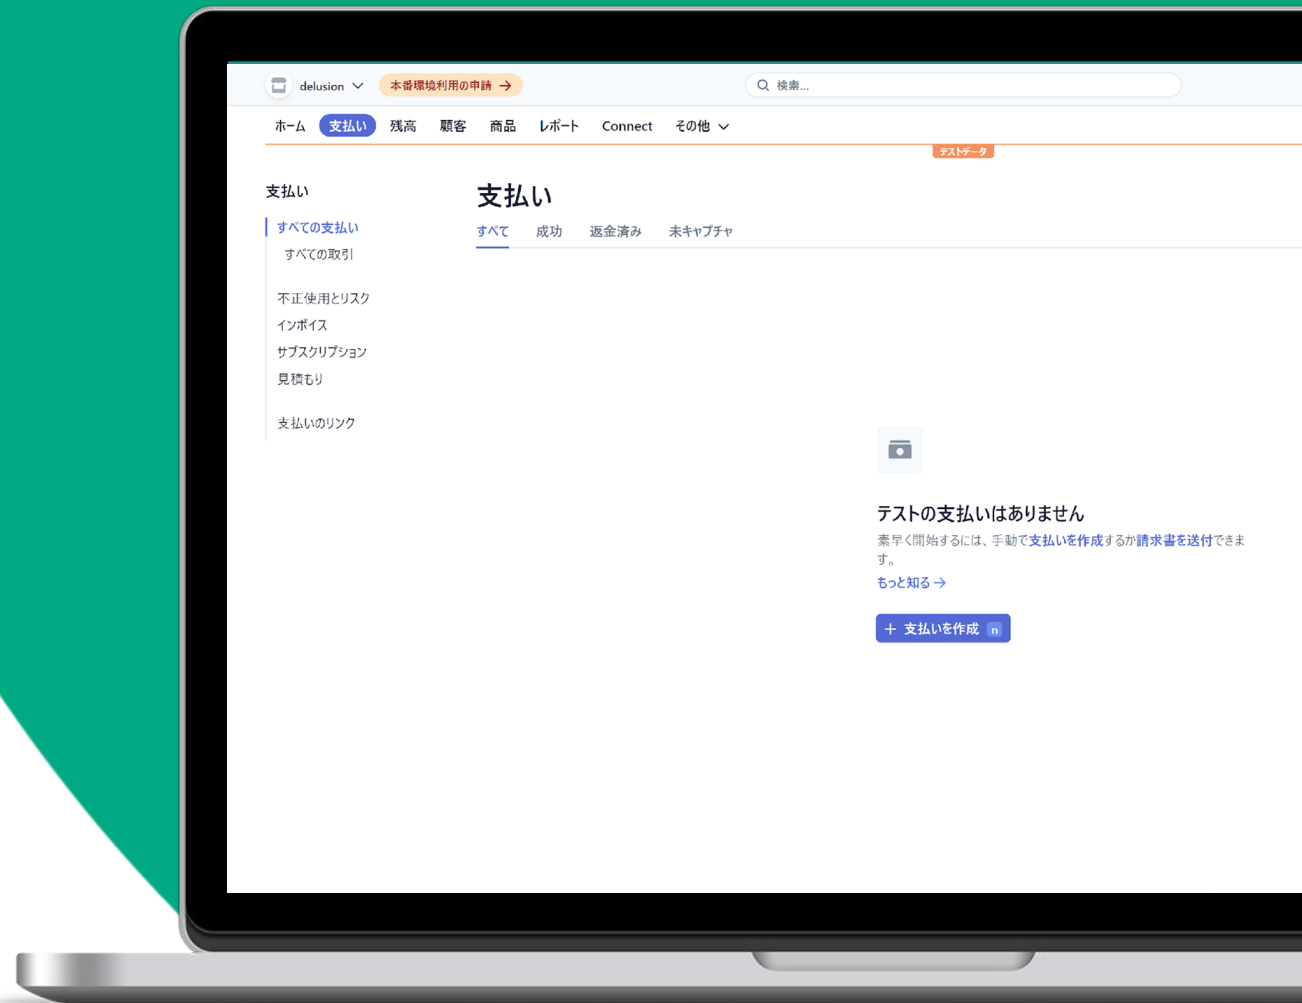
delusion 本番環境利用の申請 →

検索...

ホーム 支払い 残高 顧客 商品 レポート Connect その他

テストデータ

支払い

すべての支払い
すべての取引

不正使用とリスク
インボイス
サブスクリプション
見積もり

支払いのリンク

支払い

すべて 成功 返金済み 未キャプチャ

テストの支払いはありません

素早く開始するには、手動で支払いを作成するか請求書を送付できます。

もっと知る →

+ 支払いを作成 n